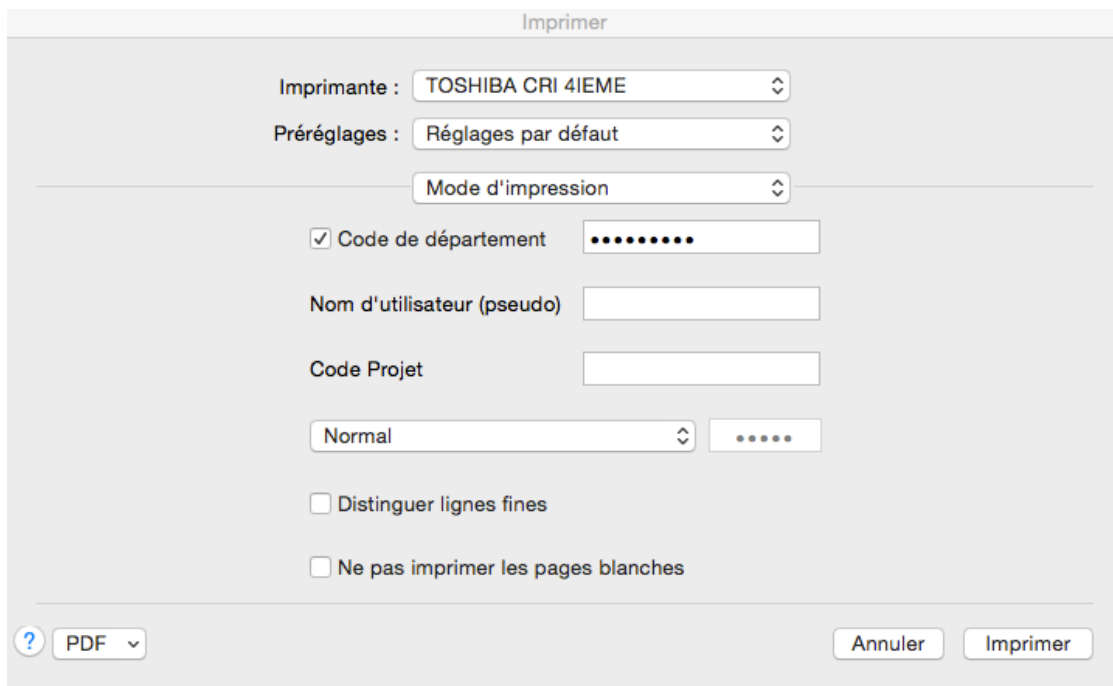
Imprimer

Imprimante : TOSHIBA CRI 4IEME

Préréglages : Réglages par défaut

Mode d'impression

☑ Code de département •••••••••

Nom d'utilisateur (pseudo)

Code Projet

Normal •••••

☐ Distinguer lignes fines

☐ Ne pas imprimer les pages blanches

? PDF

Annuler Imprimer